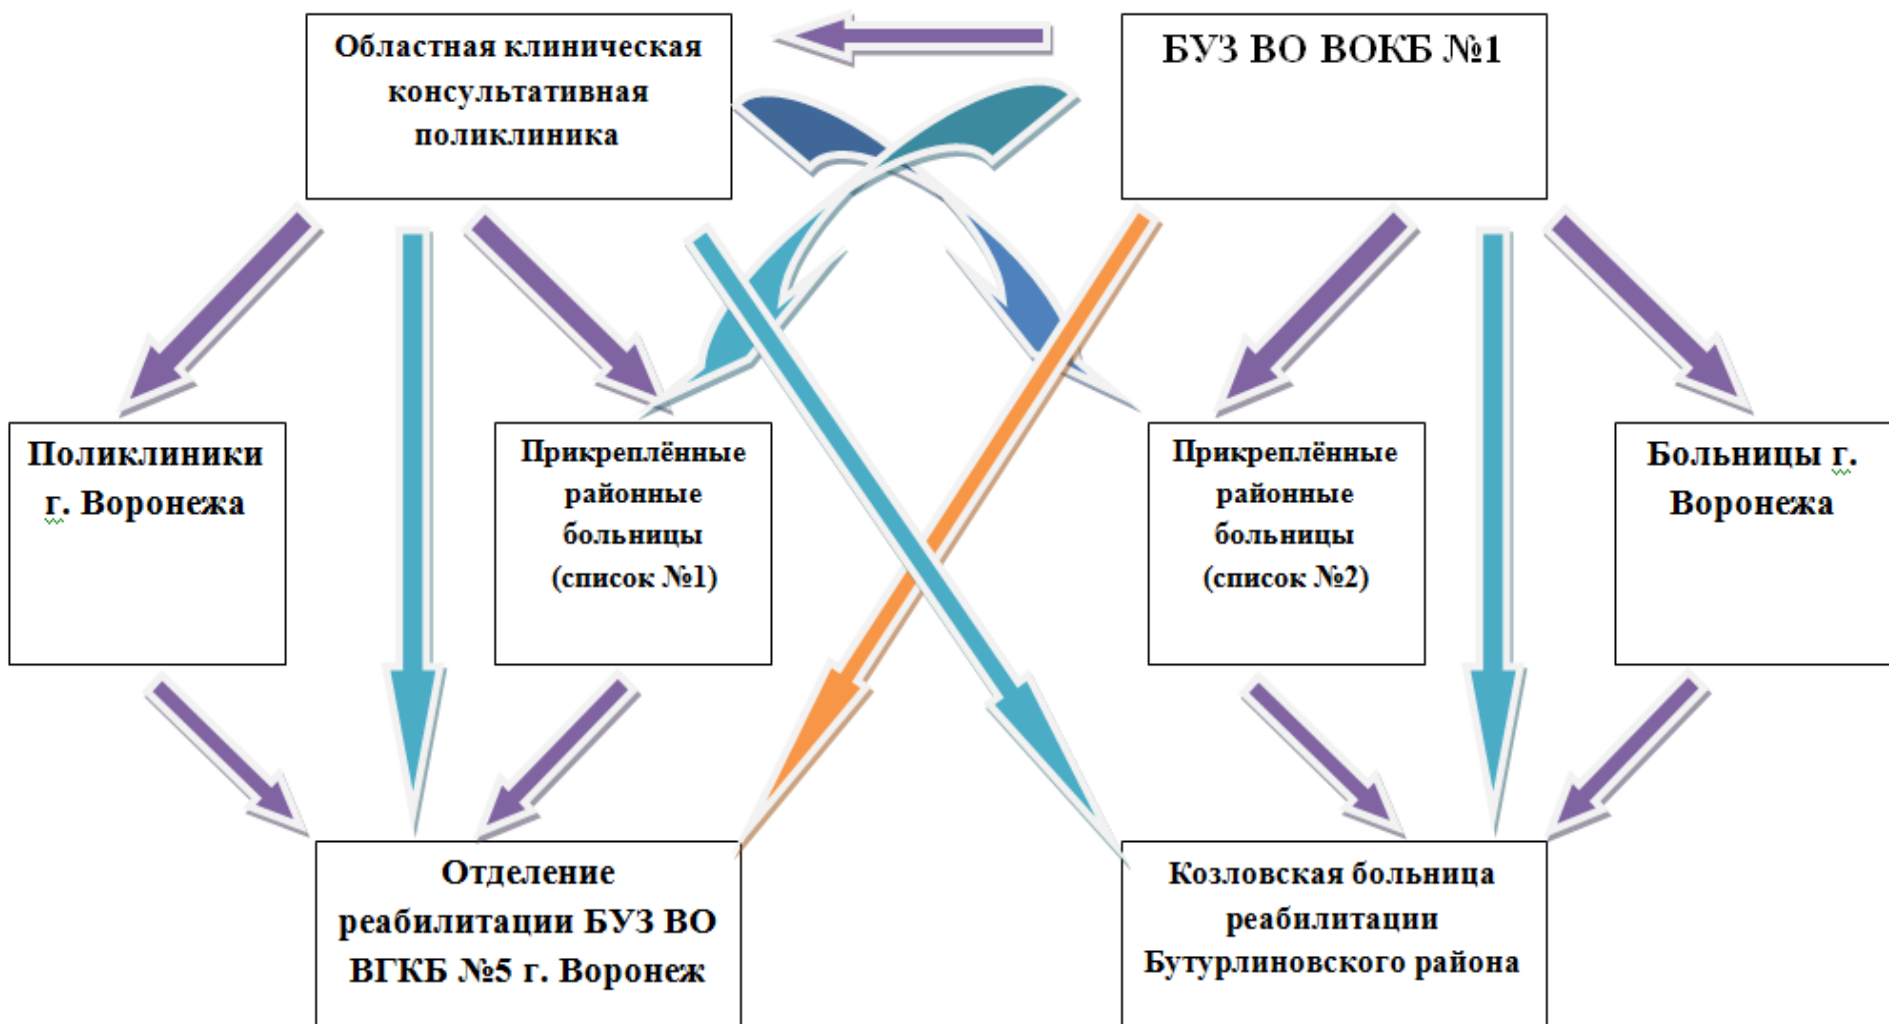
Областная клиническая консультативная поликлиника

БУЗ ВО ВОКБ №1

Поликлиники г. Воронежа

Прикреплённые районные больницы (список №1)

Прикреплённые районные больницы (список №2)

Больницы г. Воронежа

Отделение реабилитации БУЗ ВО ВГКБ №5 г. Воронеж

Козловская больница реабилитации Бутурлиновского района